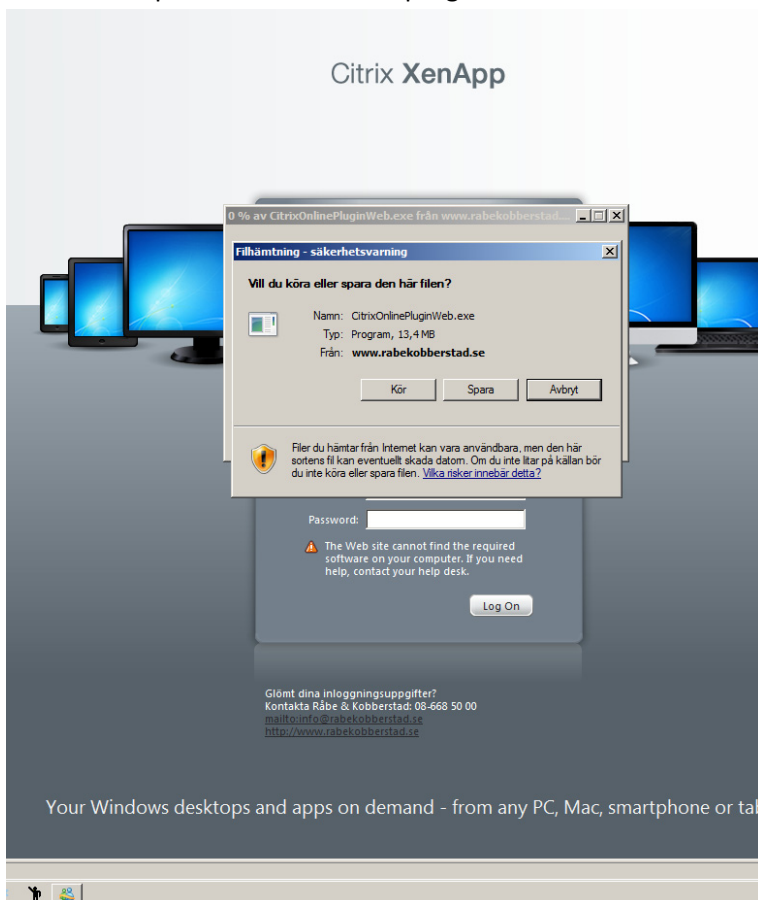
Citrix XenApp

0 % av CitrixOnlinePluginWeb.exe från www.rabekobberstad...

Filhämtning - säkerhetsvarning

Vill du köra eller spara den här filen?

Namn: CitrixOnlinePluginWeb.exe
Typ: Program, 13,4 MB
Från: www.rabekobberstad.se

Kör Spara Avbryt

Filer du hämtar från Internet kan vara användbara, men den här sortens fil kan eventuellt skada datorn. Om du inte litar på källan bör du inte köra eller spara filen. Vilka risker innebär detta?

Password:

The Web site cannot find the required software on your computer. If you need help, contact your help desk.

Log On

Glömt dina inloggningsuppgifter?
Kontakta Råbe & Kobberstad: 08-668 50 00
mailto:info@rabekobberstad.se
http://www.rabekobberstad.se

Your Windows desktops and apps on demand - from any PC, Mac, smartphone or ta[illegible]